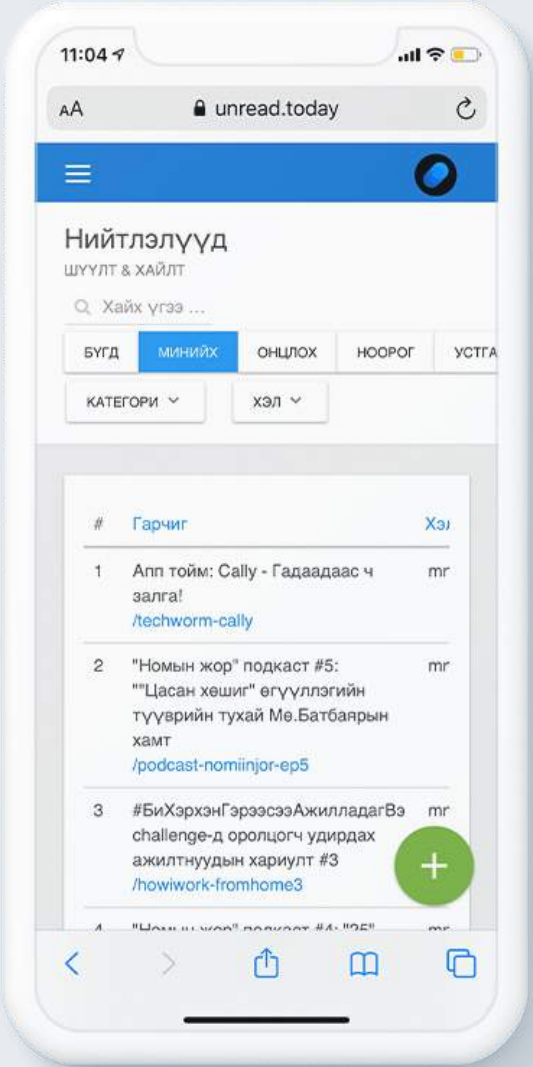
11:04

AA unread.today

Нийтлэлүүд

ШҮҮЛТ & ХАЙЛТ

Хайх үгээ ...

БҮГД | МИНИЙХ | ОНЦЛОХ | НООРОГ | УСТГА

КАТЕГОРИ | ХЭЛ

| # | Гарчиг | Хэл |
|---|---|---|
| 1 | Апп тойм: Cally - Гадаадаас ч залга! /techworm-cally | mr |
| 2 | "Номын жор" подкаст #5: ""Цасан хөшиг" өгүүллэгийн түүврийн тухай Мө.Батбаярын хамт /podcast-nomiinjor-ep5 | mr |
| 3 | #БиХэрхэнГэрээсээАжилладагВэ challenge-д оролцогч удирдах ажилтнуудын хариулт #3 /howiwork-fromhome3 | mr |
| 4 | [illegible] | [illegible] |

+